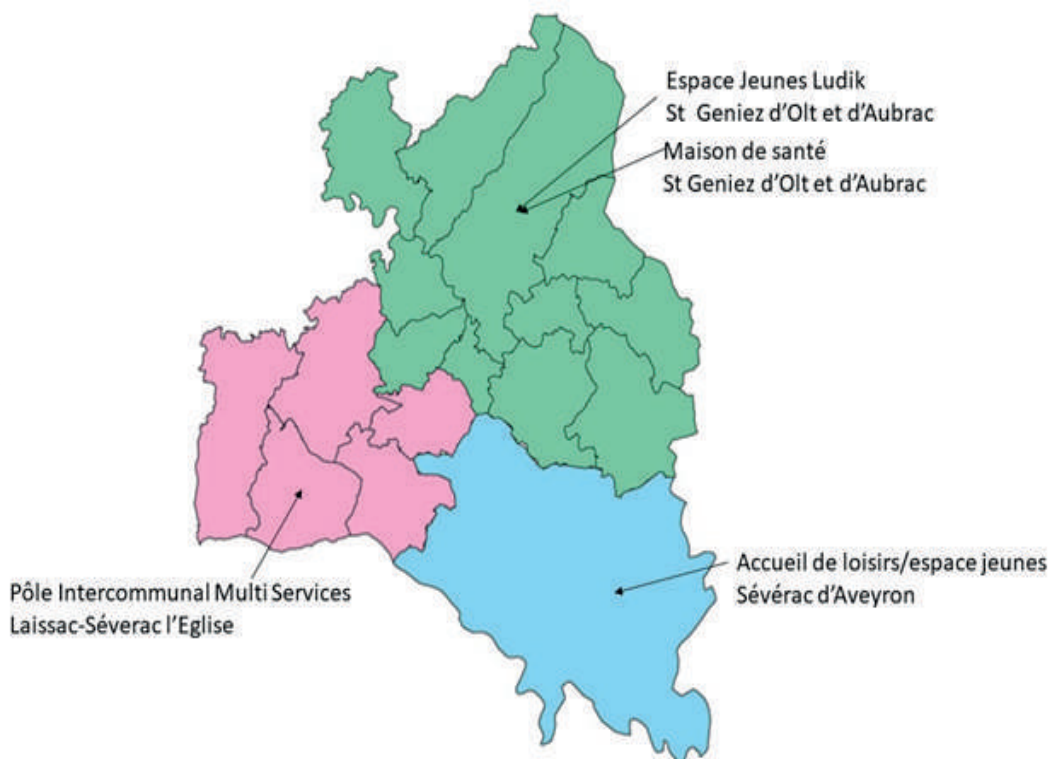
Espace Jeunes Ludik
St Geniez d'Olt et d'Aubrac

Maison de santé
St Geniez d'Olt et d'Aubrac

Pôle Intercommunal Multi Services
Laissac-Séverac l'Eglise

Accueil de loisirs/espace jeunes
Sévérac d'Aveyron